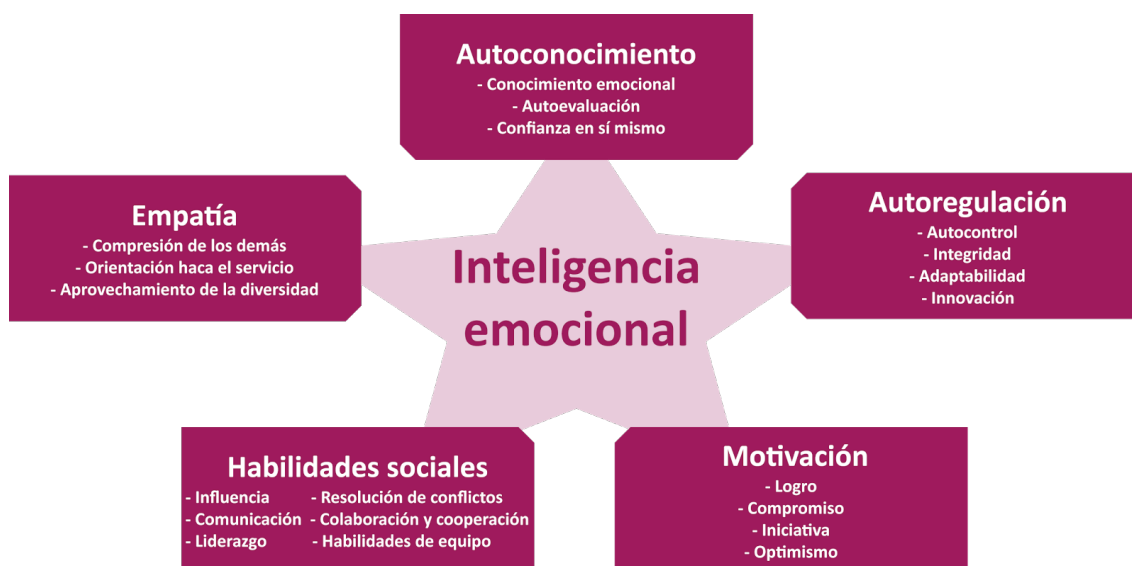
Autoconocimiento
- Conocimiento emocional
- Autoevaluación
- Confianza en sí mismo

Empatía
- Compresión de los demás
- Orientación haca el servicio
- Aprovechamiento de la diversidad

Inteligencia emocional

Autoregulación
- Autocontrol
- Integridad
- Adaptabilidad
- Innovación

Habilidades sociales
- Influencia
- Comunicación
- Liderazgo
- Resolución de conflictos
- Colaboración y cooperación
- Habilidades de equipo

Motivación
- Logro
- Compromiso
- Iniciativa
- Optimismo